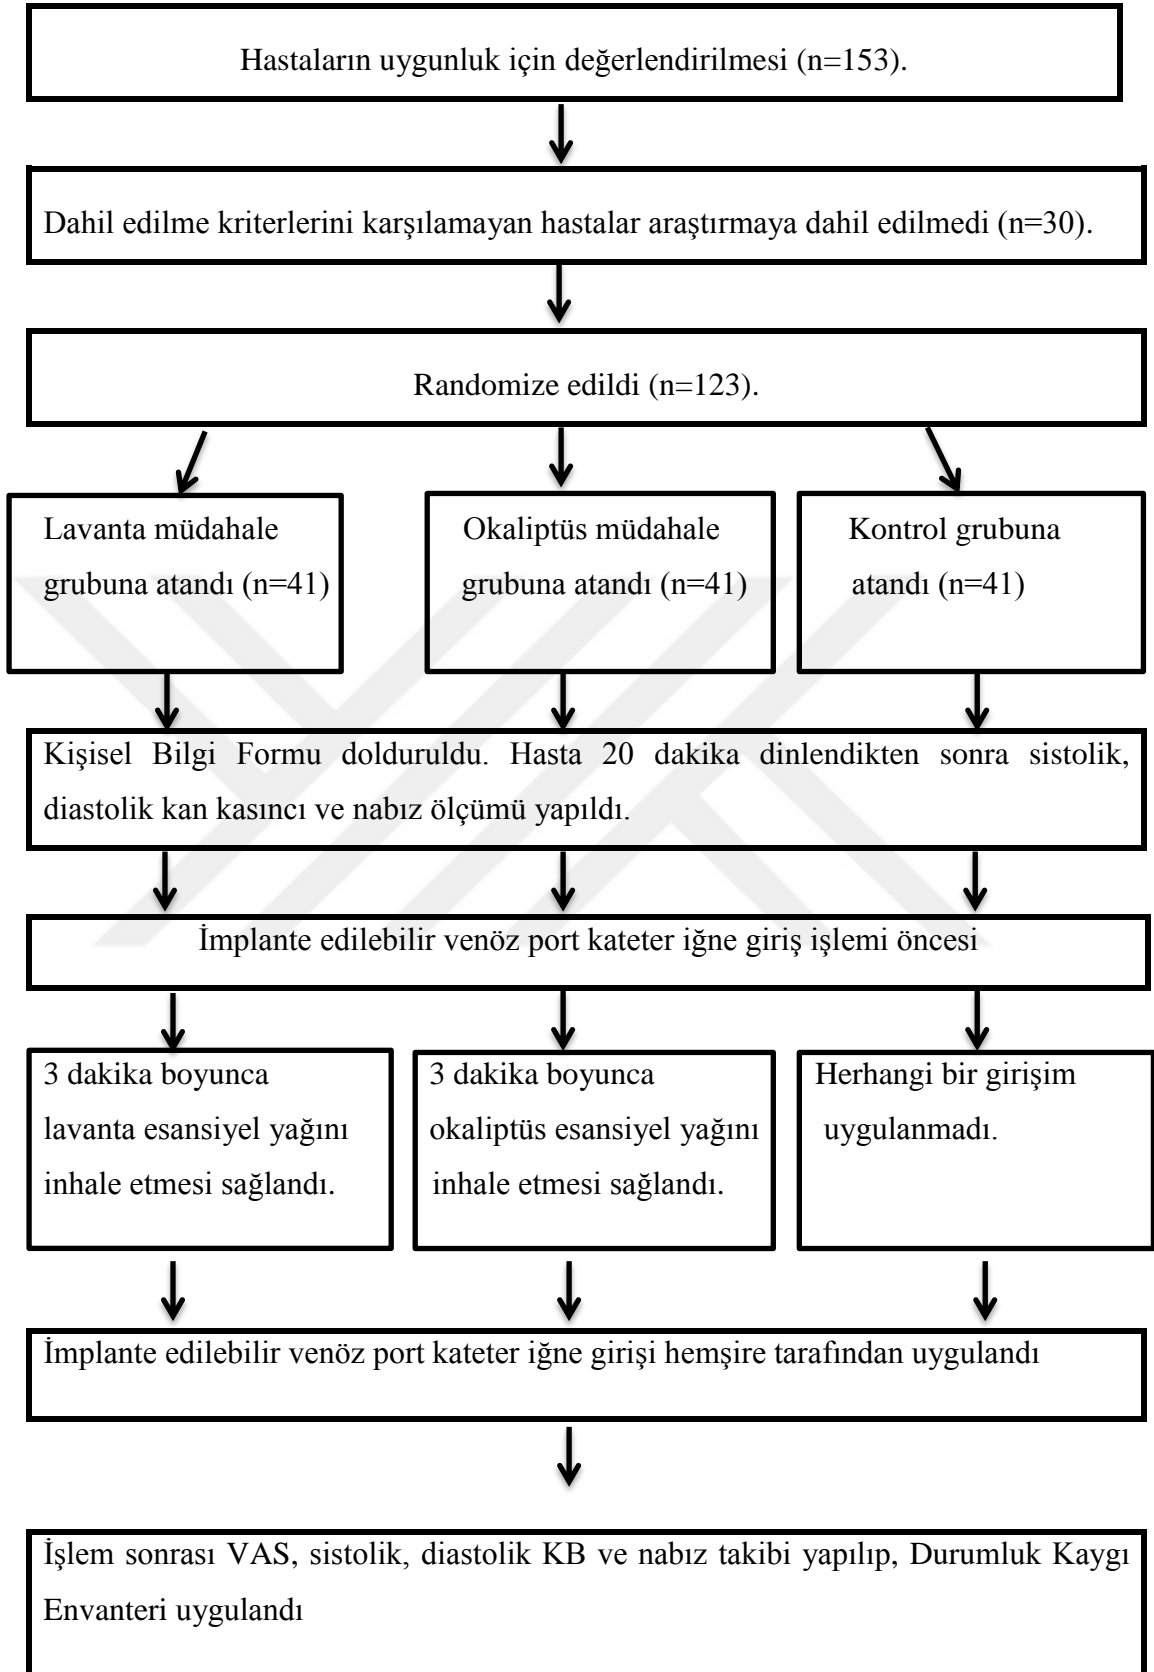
Hastaların uygunluk için değerlendirilmesi (n=153).

Dahil edilme kriterlerini karşılamayan hastalar araştırmaya dahil edilmedi (n=30).

Randomize edildi (n=123).

Lavanta müdahale grubuna atandı (n=41)

Okaliptüs müdahale grubuna atandı (n=41)

Kontrol grubuna atandı (n=41)

Kişisel Bilgi Formu dolduruldu. Hasta 20 dakika dinlendikten sonra sistolik, diastolik kan kasıncı ve nabız ölçümü yapıldı.

İmplante edilebilir venöz port kateter iğne giriş işlemi öncesi

3 dakika boyunca lavanta esansiyel yağını inhale etmesi sağlandı.

3 dakika boyunca okaliptüs esansiyel yağını inhale etmesi sağlandı.

Herhangi bir girişim uygulanmadı.

İmplante edilebilir venöz port kateter iğne girişi hemşire tarafından uygulandı

İşlem sonrası VAS, sistolik, diastolik KB ve nabız takibi yapılıp, Durumluk Kaygı Envanteri uygulandı